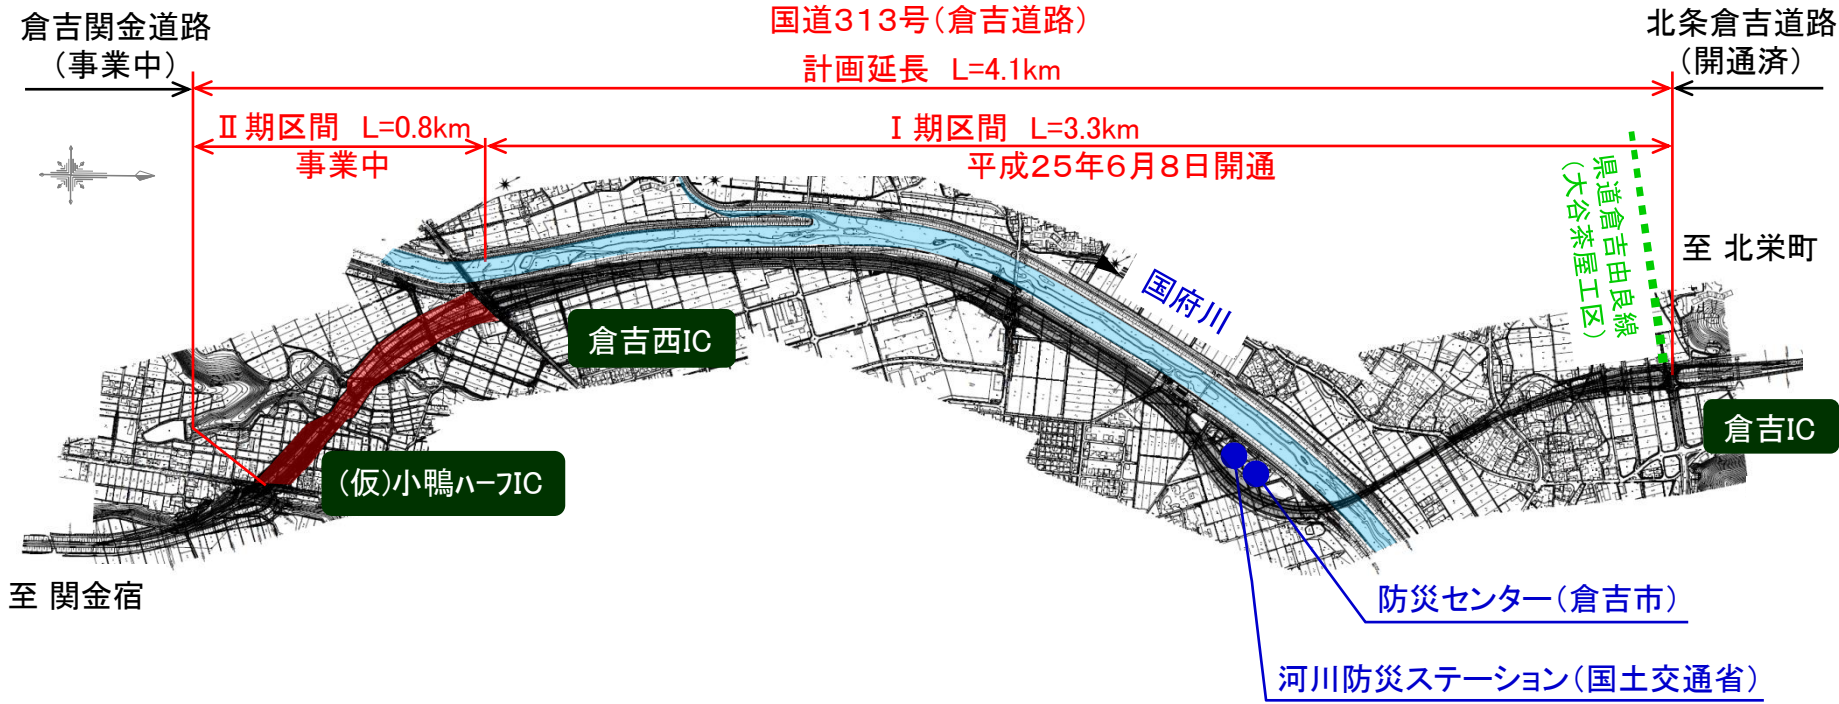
倉吉関金道路
（事業中）

国道313号（倉吉道路）
計画延長　L=4.1km

北条倉吉道路
（開通済）

Ⅱ期区間　L=0.8km
事業中

Ⅰ期区間　L=3.3km
平成25年6月8日開通

県道倉吉由良線
（大谷茶屋工区）

至 北栄町

国府川

倉吉西IC

倉吉IC

（仮）小鴨ハーフIC

至 関金宿

防災センター（倉吉市）

河川防災ステーション（国土交通省）